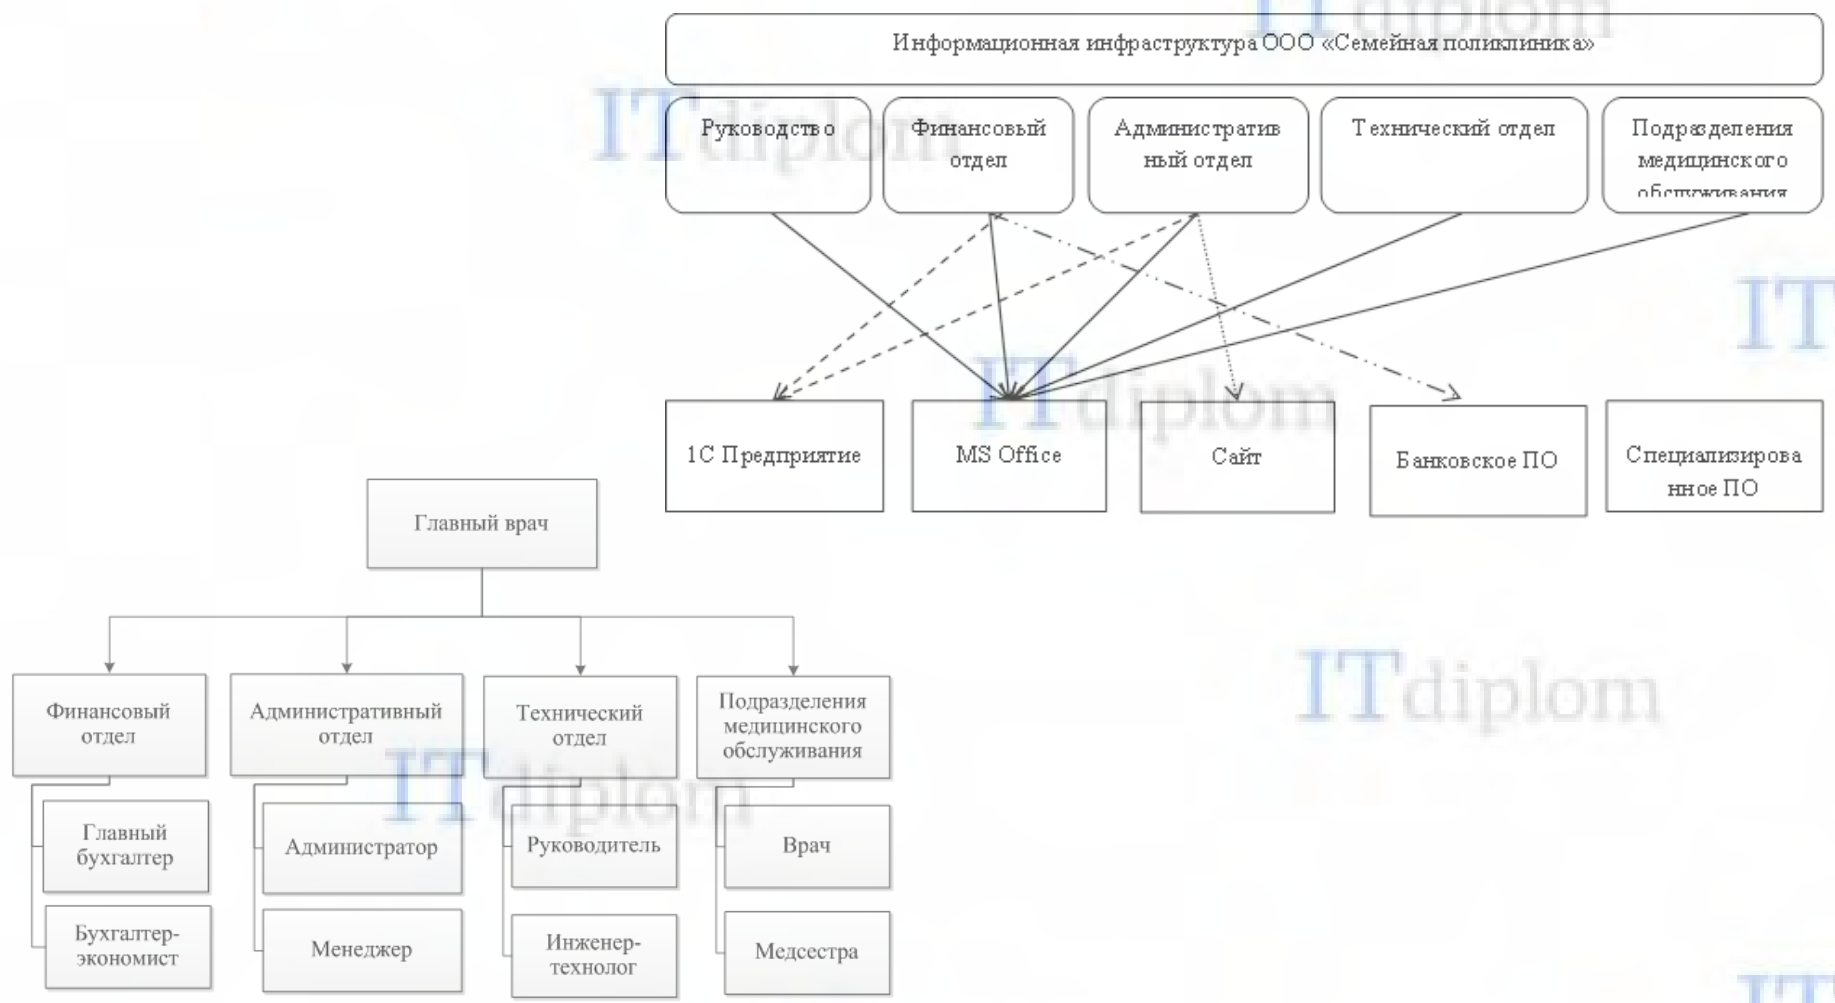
Информационная инфраструктура ООО «Семейная поликлиника»

Руководство

Финансовый отдел

Административный отдел

Технический отдел

Подразделения медицинского обслуживания

1С Предприятие

MS Office

Сайт

Банковское ПО

Специализированное ПО

ITdiplom

Главный врач

Финансовый отдел

Главный бухгалтер

Бухгалтер-экономист

Административный отдел

Администратор

Менеджер

Технический отдел

Руководитель

Инженер-технолог

Подразделения медицинского обслуживания

Врач

Медсестра

ITdiplom